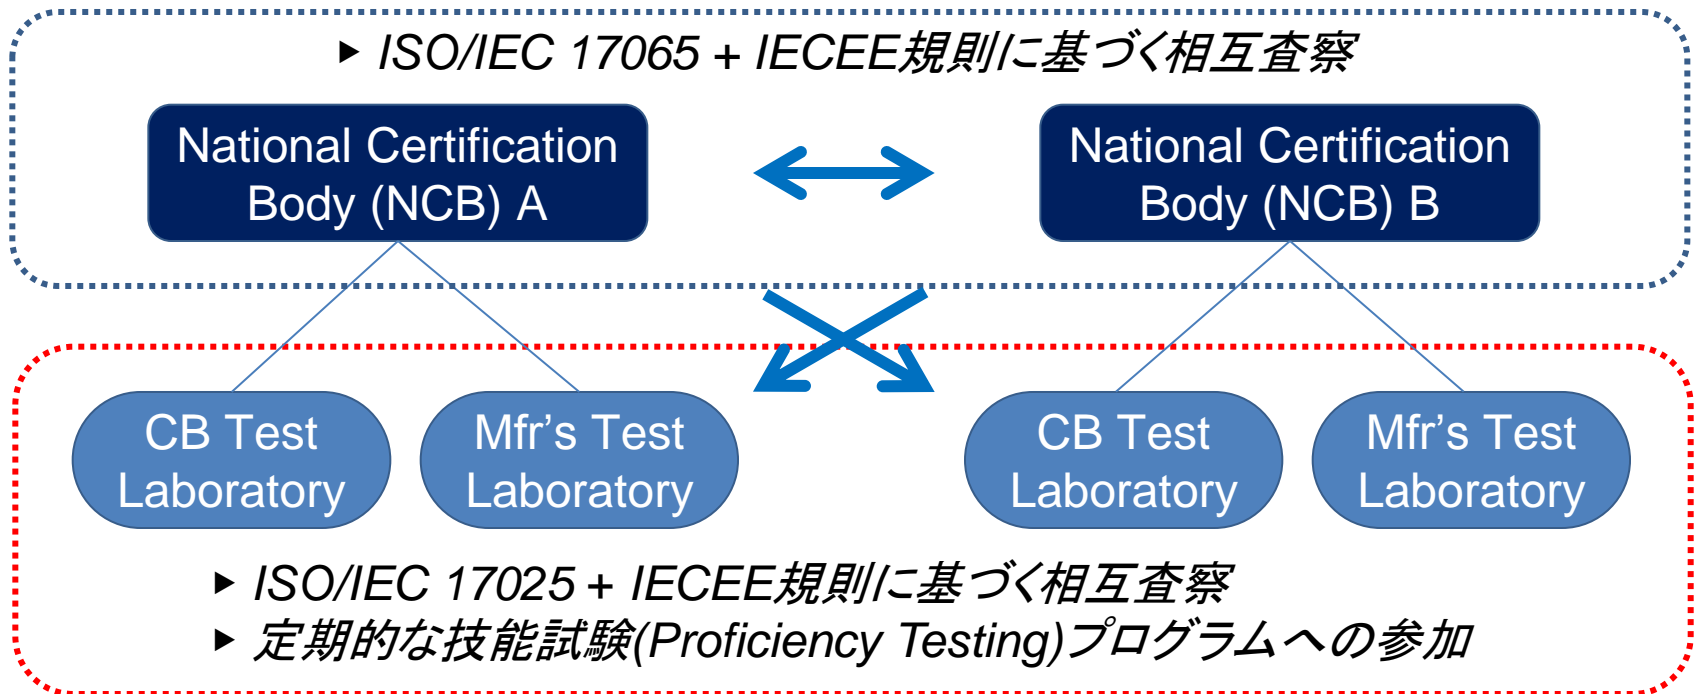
▸ ISO/IEC 17065 + IECEE規則に基づく相互査察

National Certification Body (NCB) A

National Certification Body (NCB) B

CB Test Laboratory

Mfr’s Test Laboratory

CB Test Laboratory

Mfr’s Test Laboratory

▸ ISO/IEC 17025 + IECEE規則に基づく相互査察
▸ 定期的な技能試験(Proficiency Testing)プログラムへの参加